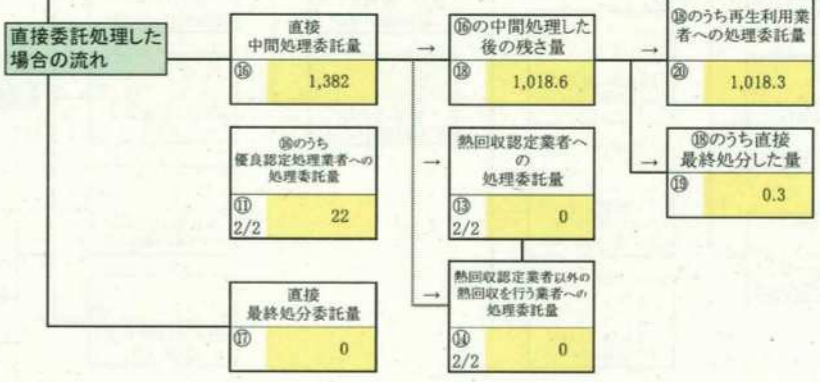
直接委託処理した場合の流れ

直接
中間処理委託量
⑯ 1,382

→

⑯の中間処理した後の残さ量
⑱ 1,018.6

→

⑱のうち再生利用業者への処理委託量
⑳ 1,018.3

→

⑱のうち直接
最終処分した量
⑲ 0.3

⑯のうち
優良認定処理業者への
処理委託量
⑪ 2/2 22

→

熱回収認定業者への
処理委託量
⑬ 2/2 0

→

熱回収認定業者以外の
熱回収を行う業者への
処理委託量
⑭ 2/2 0

直接
最終処分委託量
⑰ 0